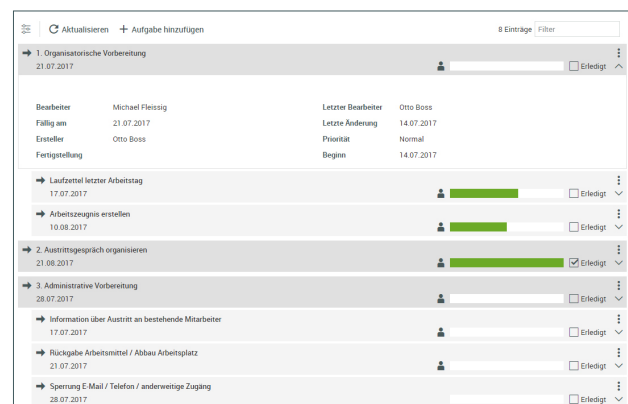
Aktualisieren + Aufgabe hinzufügen

8 Einträge Filter

1. Organisatorische Vorbereitung
21.07.2017
Erledigt

| Bearbeiter | Michael Fleissig | Letzter Bearbeiter | Otto Boss |
|---|---|---|---|
| Fällig am | 21.07.2017 | Letzte Änderung | 14.07.2017 |
| Ersteller | Otto Boss | Priorität | Normal |
| Fertigstellung | | Beginn | 14.07.2017 |

Laufzettel letzter Arbeitstag
17.07.2017
Erledigt

Arbeitszeugnis erstellen
10.08.2017
Erledigt

2. Austrittsgespräch organisieren
21.08.2017
Erledigt

3. Administrative Vorbereitung
28.07.2017
Erledigt

Information über Austritt an bestehende Mitarbeiter
17.07.2017
Erledigt

Rückgabe Arbeitsmittel / Abbau Arbeitsplatz
21.07.2017
Erledigt

Sperrung E-Mail / Telefon / anderweitige Zugäng
28.07.2017
Erledigt